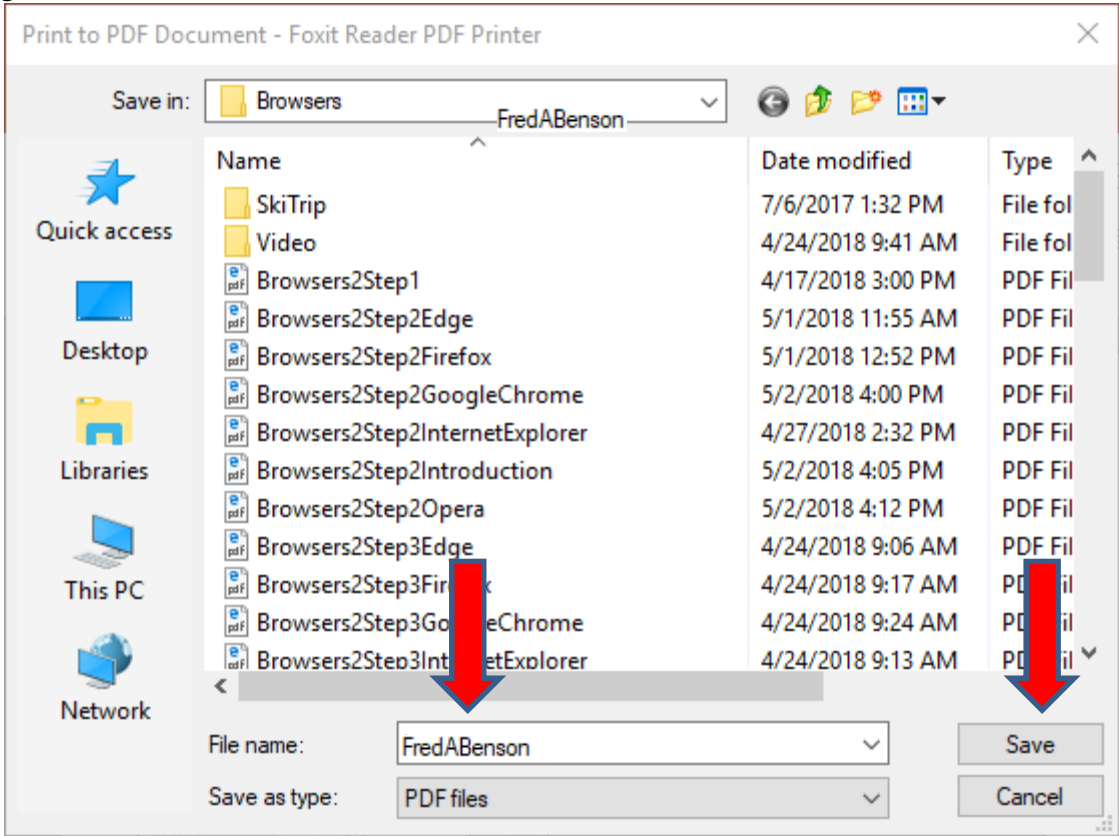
Print to PDF Document - Foxit Reader PDF Printer

Save in: Browsers

FredABenson

Quick access
Desktop
Libraries
This PC
Network

| Name | Date modified | Type |
|---|---|---|
| SkiTrip | 7/6/2017 1:32 PM | File fol |
| Video | 4/24/2018 9:41 AM | File fol |
| Browsers2Step1 | 4/17/2018 3:00 PM | PDF Fil |
| Browsers2Step2Edge | 5/1/2018 11:55 AM | PDF Fil |
| Browsers2Step2Firefox | 5/1/2018 12:52 PM | PDF Fil |
| Browsers2Step2GoogleChrome | 5/2/2018 4:00 PM | PDF Fil |
| Browsers2Step2InternetExplorer | 4/27/2018 2:32 PM | PDF Fil |
| Browsers2Step2Introduction | 5/2/2018 4:05 PM | PDF Fil |
| Browsers2Step2Opera | 5/2/2018 4:12 PM | PDF Fil |
| Browsers2Step3Edge | 4/24/2018 9:06 AM | PDF Fil |
| Browsers2Step3Fir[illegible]x | 4/24/2018 9:17 AM | P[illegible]il |
| Browsers2Step3Go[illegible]eChrome | 4/24/2018 9:24 AM | P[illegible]il |
| Browsers2Step3In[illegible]etExplorer | 4/24/2018 9:13 AM | P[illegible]il |

File name: FredABenson
Save as type: PDF files

Save
Cancel